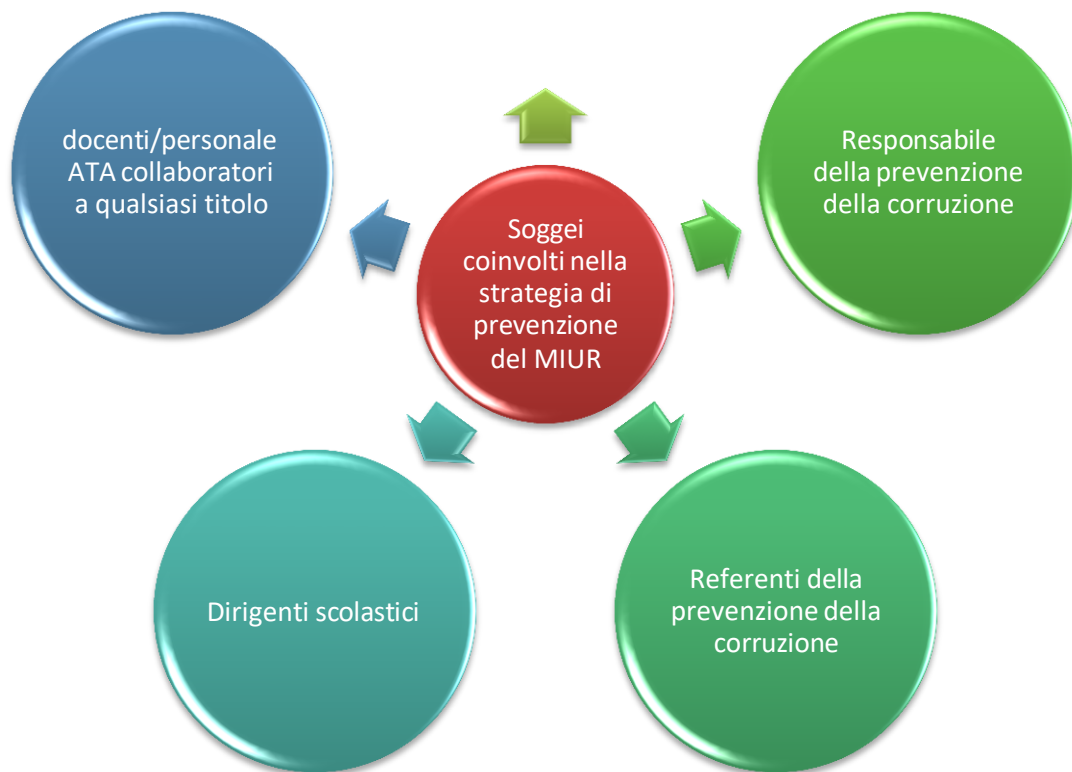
Soggei coinvolti nella strategia di prevenzione del MIUR

Responsabile della prevenzione della corruzione

Referenti della prevenzione della corruzione

Dirigenti scolastici

docenti/personale ATA collaboratori a qualsiasi titolo